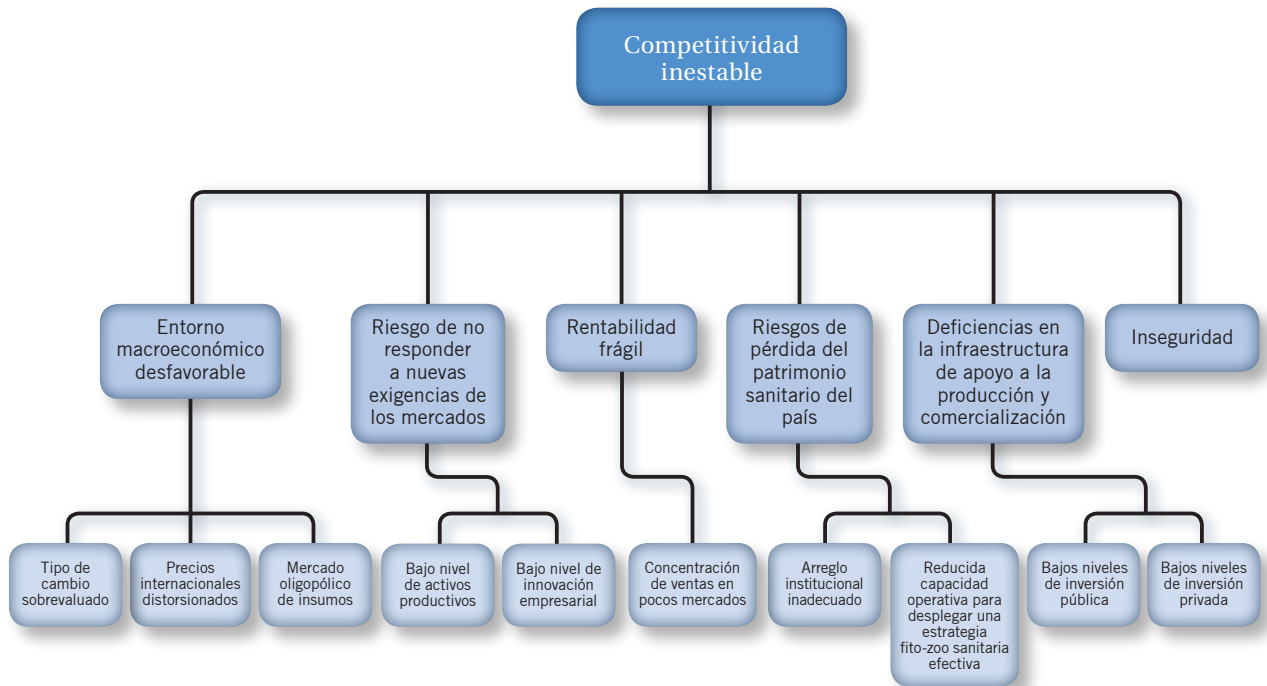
Competitividad inestable

Entorno macroeconómico desfavorable

Tipo de cambio sobrevaluado

Precios internacionales distorsionados

Mercado oligopólico de insumos

Riesgo de no responder a nuevas exigencias de los mercados

Bajo nivel de activos productivos

Bajo nivel de innovación empresarial

Rentabilidad frágil

Concentración de ventas en pocos mercados

Riesgos de pérdida del patrimonio sanitario del país

Arreglo institucional inadecuado

Reducida capacidad operativa para desplegar una estrategia fito-zoo sanitaria efectiva

Deficiencias en la infraestructura de apoyo a la producción y comercialización

Bajos niveles de inversión pública

Bajos niveles de inversión privada

Inseguridad